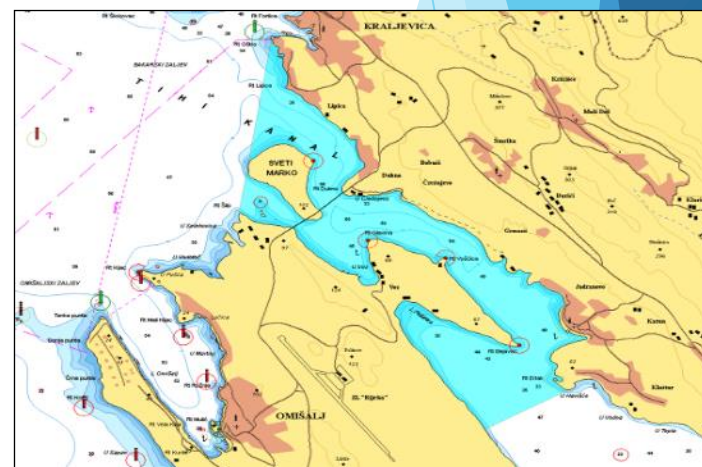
Rt Šestovac
Rt Oštro
Rt Črna
KRALJEVICA
BAKARSKI ZALJEV
T I H I
K A N A L
Rt Lučica
Lipica
SVETI MARKO
Rt Šilo
Dubno
Čavlejevo
Bubaš
Šmrika
Krizišće
Mali Dol
Dračevo
Draga
Gromače
OMIŠALJSKI ZALJEV
Rt Hulat
Rt Tenka punta
Črna punta
Voz
Jadranovo
Kumu
Klanfar
Rt Mali Hlaćac
Rt Malin
OMIŠALJ
Zl. "Rijeka"
Rt Glavotok
Rt Šilo
Rt Vošćica
Rt Sleparica
Rt Črišće